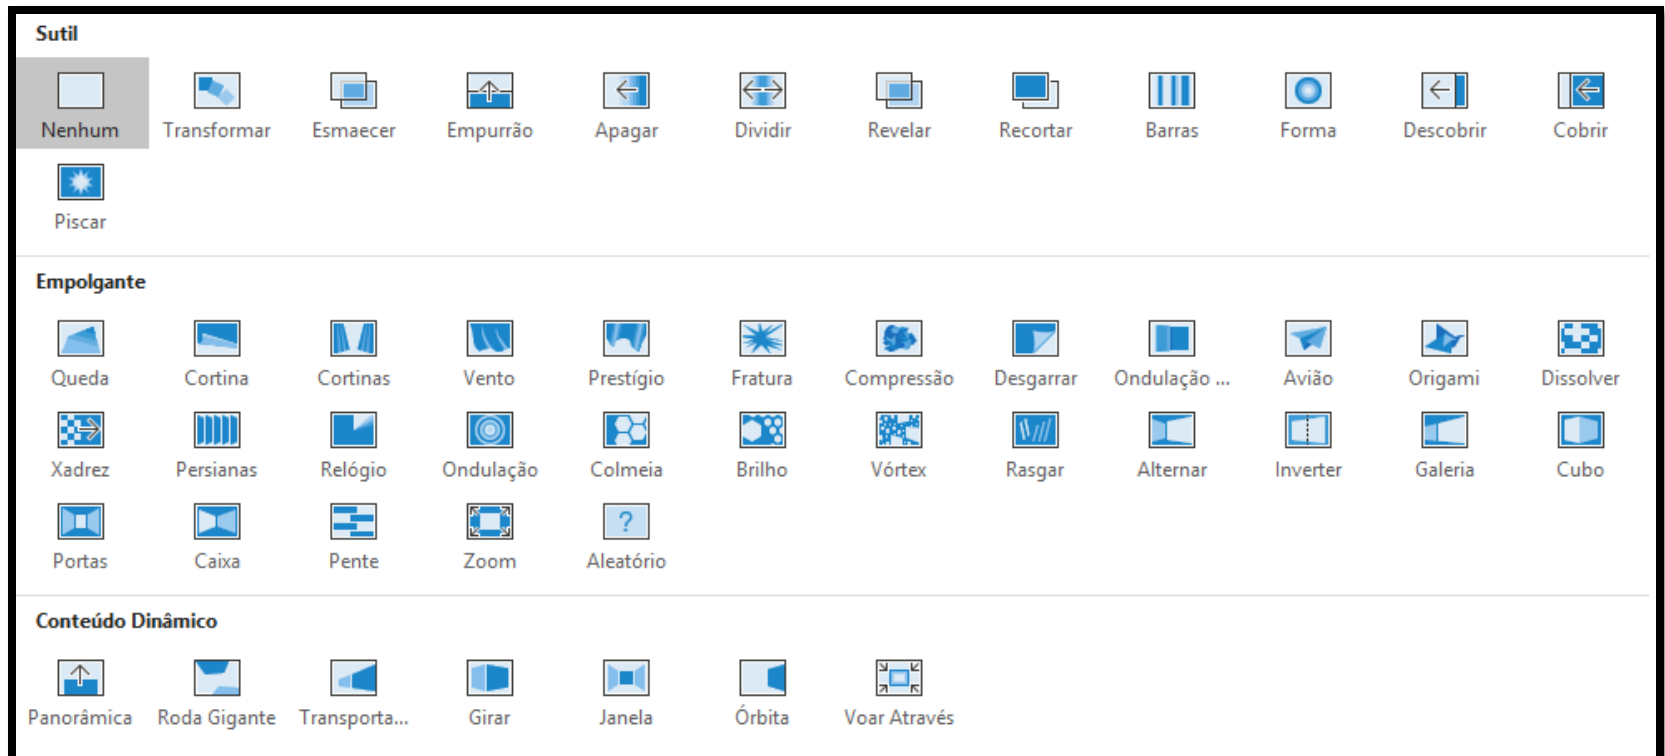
Sutil

Nenhum Transformar Esmaecer Empurrão Apagar Dividir Revelar Recortar Barras Forma Descobrir Cobrir
Piscar

Empolgante

Queda Cortina Cortinas Vento Prestígio Fratura Compressão Desgarrar Ondulação ... Avião Origami Dissolver
Xadrez Persianas Relógio Ondulação Colmeia Brilho Vórtex Rasgar Alternar Inverter Galeria Cubo
Portas Caixa Pente Zoom Aleatório

Conteúdo Dinâmico

Panorâmica Roda Gigante Transporta... Girar Janela Órbita Voar Através